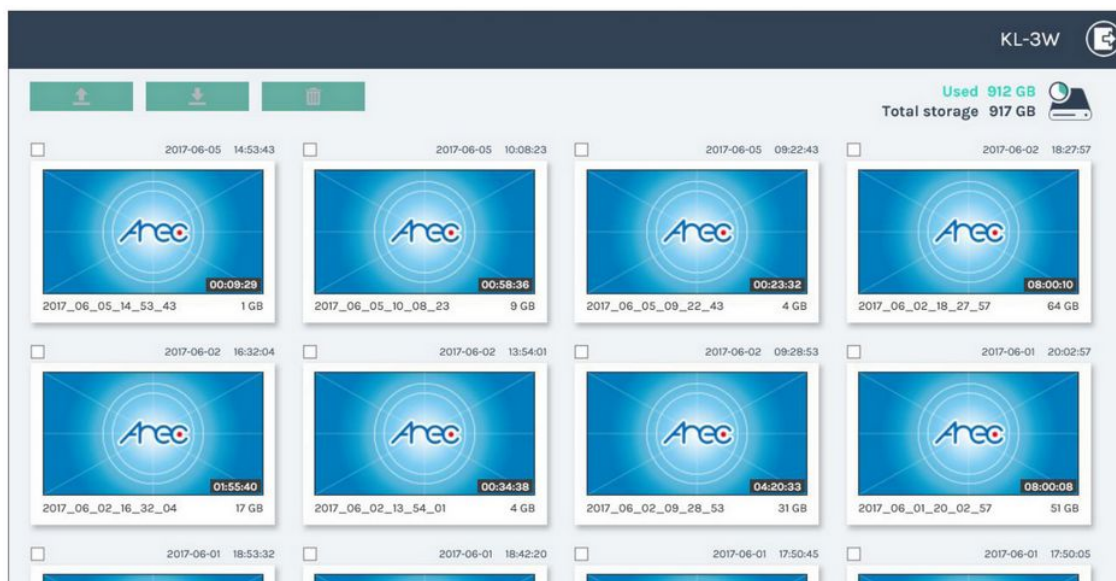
KL-3W

Used 912 GB
Total storage 917 GB

2017-06-05 14:53:43
Arec
00:09:29
2017_06_05_14_53_43 1 GB

2017-06-05 10:08:23
Arec
00:58:36
2017_06_05_10_08_23 9 GB

2017-06-05 09:22:43
Arec
00:23:32
2017_06_05_09_22_43 4 GB

2017-06-02 18:27:57
Arec
08:00:10
2017_06_02_18_27_57 64 GB

2017-06-02 16:32:04
Arec
01:55:40
2017_06_02_16_32_04 17 GB

2017-06-02 13:54:01
Arec
00:34:38
2017_06_02_13_54_01 4 GB

2017-06-02 09:28:53
Arec
04:20:33
2017_06_02_09_28_53 31 GB

2017-06-01 20:02:57
Arec
08:00:08
2017_06_01_20_02_57 51 GB

2017-06-01 18:53:32

2017-06-01 18:42:20

2017-06-01 17:50:45

2017-06-01 17:50:05